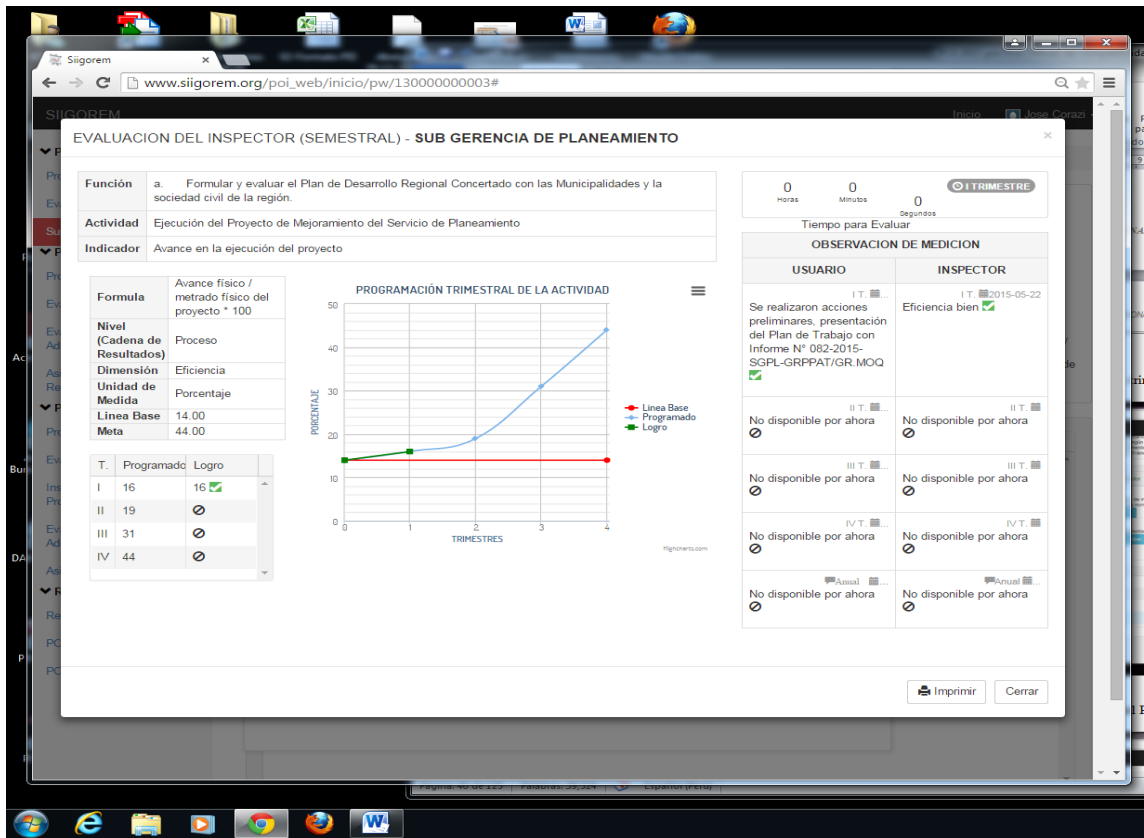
Siigorem ×

www.siigorem.org/poi_web/inicio/pw/130000000003#

SIIGOREM Inicio Jose Corazi

EVALUACION DEL INSPECTOR (SEMESTRAL) - SUB GERENCIA DE PLANEAMIENTO ×

| Función | a. Formular y evaluar el Plan de Desarrollo Regional Concertado con las Municipalidades y la sociedad civil de la región. |
|---|---|
| Actividad | Ejecución del Proyecto de Mejoramiento del Servicio de Planeamiento |
| Indicador | Avance en la ejecución del proyecto |

0 Horas 0 Minutos 0 Segundos I TRIMESTRE
Tiempo para Evaluar

| Formula | Avance físico / metrado físico del proyecto * 100 |
|---|---|
| Nivel (Cadena de Resultados) | Proceso |
| Dimensión | Eficiencia |
| Unidad de Medida | Porcentaje |
| Linea Base | 14.00 |
| Meta | 44.00 |

| T. | Programado | Logro |
|---|---|---|
| I | 16 | 16 |
| II | 19 | ⊘ |
| III | 31 | ⊘ |
| IV | 44 | ⊘ |

PROGRAMACIÓN TRIMESTRAL DE LA ACTIVIDAD
PORCENTAJE
50 40 30 20 10 0
0 1 2 3 4
TRIMESTRES
Linea Base
Programado
Logro
Highcharts.com

OBSERVACION DE MEDICION

| USUARIO | INSPECTOR |
|---|---|
| I T. Se realizaron acciones preliminares, presentación del Plan de Trabajo con Informe N° 082-2015-SGPL-GRPPAT/GR.MOQ | I T. 2015-05-22 Eficiencia bien |
| II T. No disponible por ahora ⊘ | II T. No disponible por ahora ⊘ |
| III T. No disponible por ahora ⊘ | III T. No disponible por ahora ⊘ |
| IV T. No disponible por ahora ⊘ | IV T. No disponible por ahora ⊘ |
| Anual No disponible por ahora ⊘ | Anual No disponible por ahora ⊘ |

Imprimir Cerrar

Página: 46 de 129 Palabras: 39,324 Español (Perú)